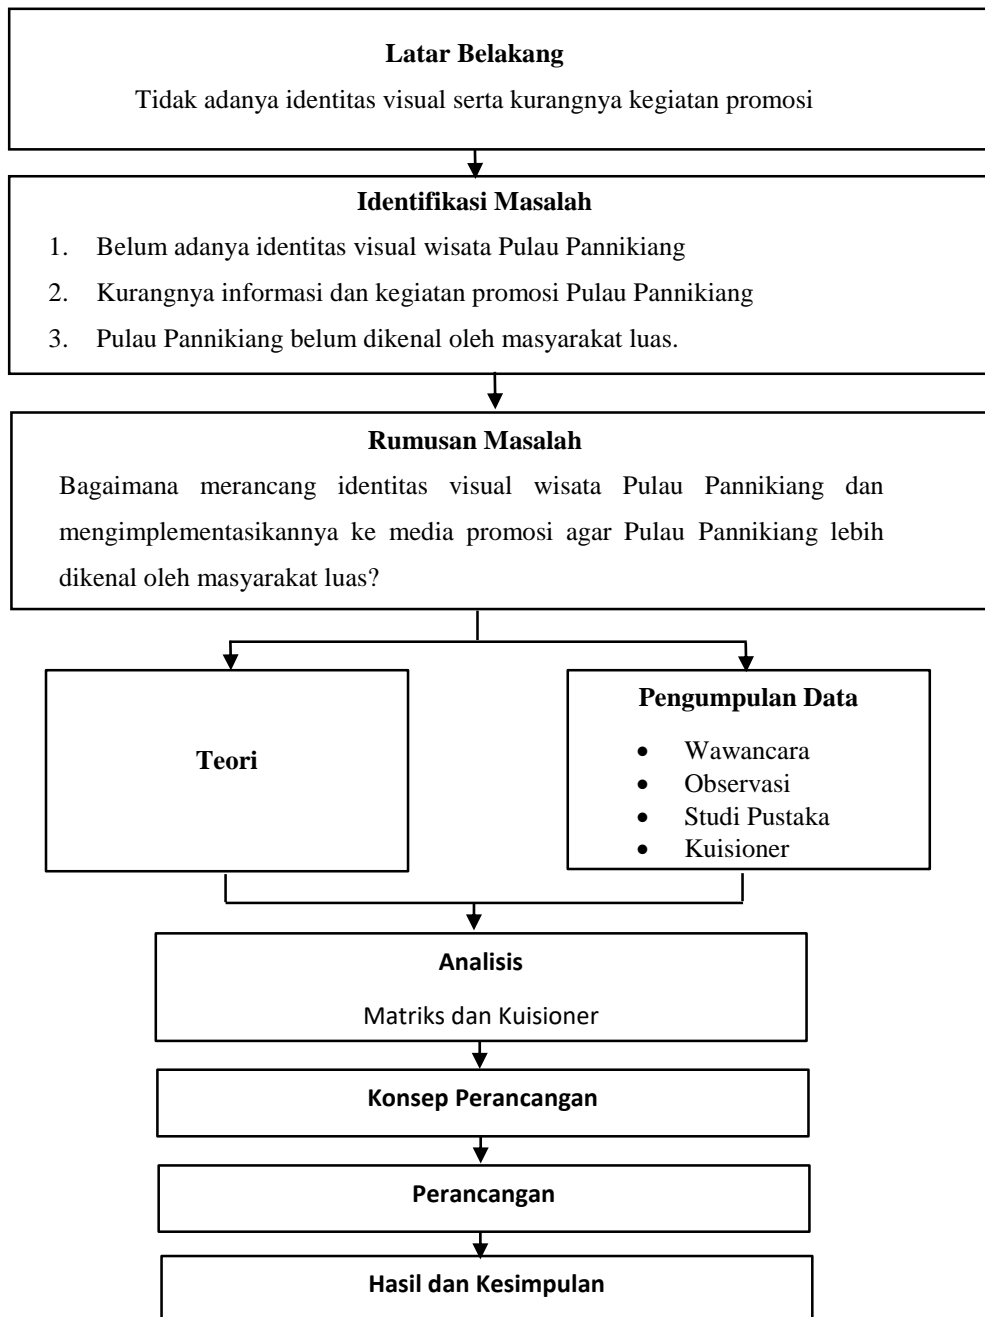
Latar Belakang

Tidak adanya identitas visual serta kurangnya kegiatan promosi

Identifikasi Masalah

1. Belum adanya identitas visual wisata Pulau Pannikiang
2. Kurangnya informasi dan kegiatan promosi Pulau Pannikiang
3. Pulau Pannikiang belum dikenal oleh masyarakat luas.

Rumusan Masalah

Bagaimana merancang identitas visual wisata Pulau Pannikiang dan mengimplementasikannya ke media promosi agar Pulau Pannikiang lebih dikenal oleh masyarakat luas?

Teori

Pengumpulan Data

- Wawancara
- Observasi
- Studi Pustaka
- Kuisioner

Analisis

Matriks dan Kuisioner

Konsep Perancangan

Perancangan

Hasil dan Kesimpulan